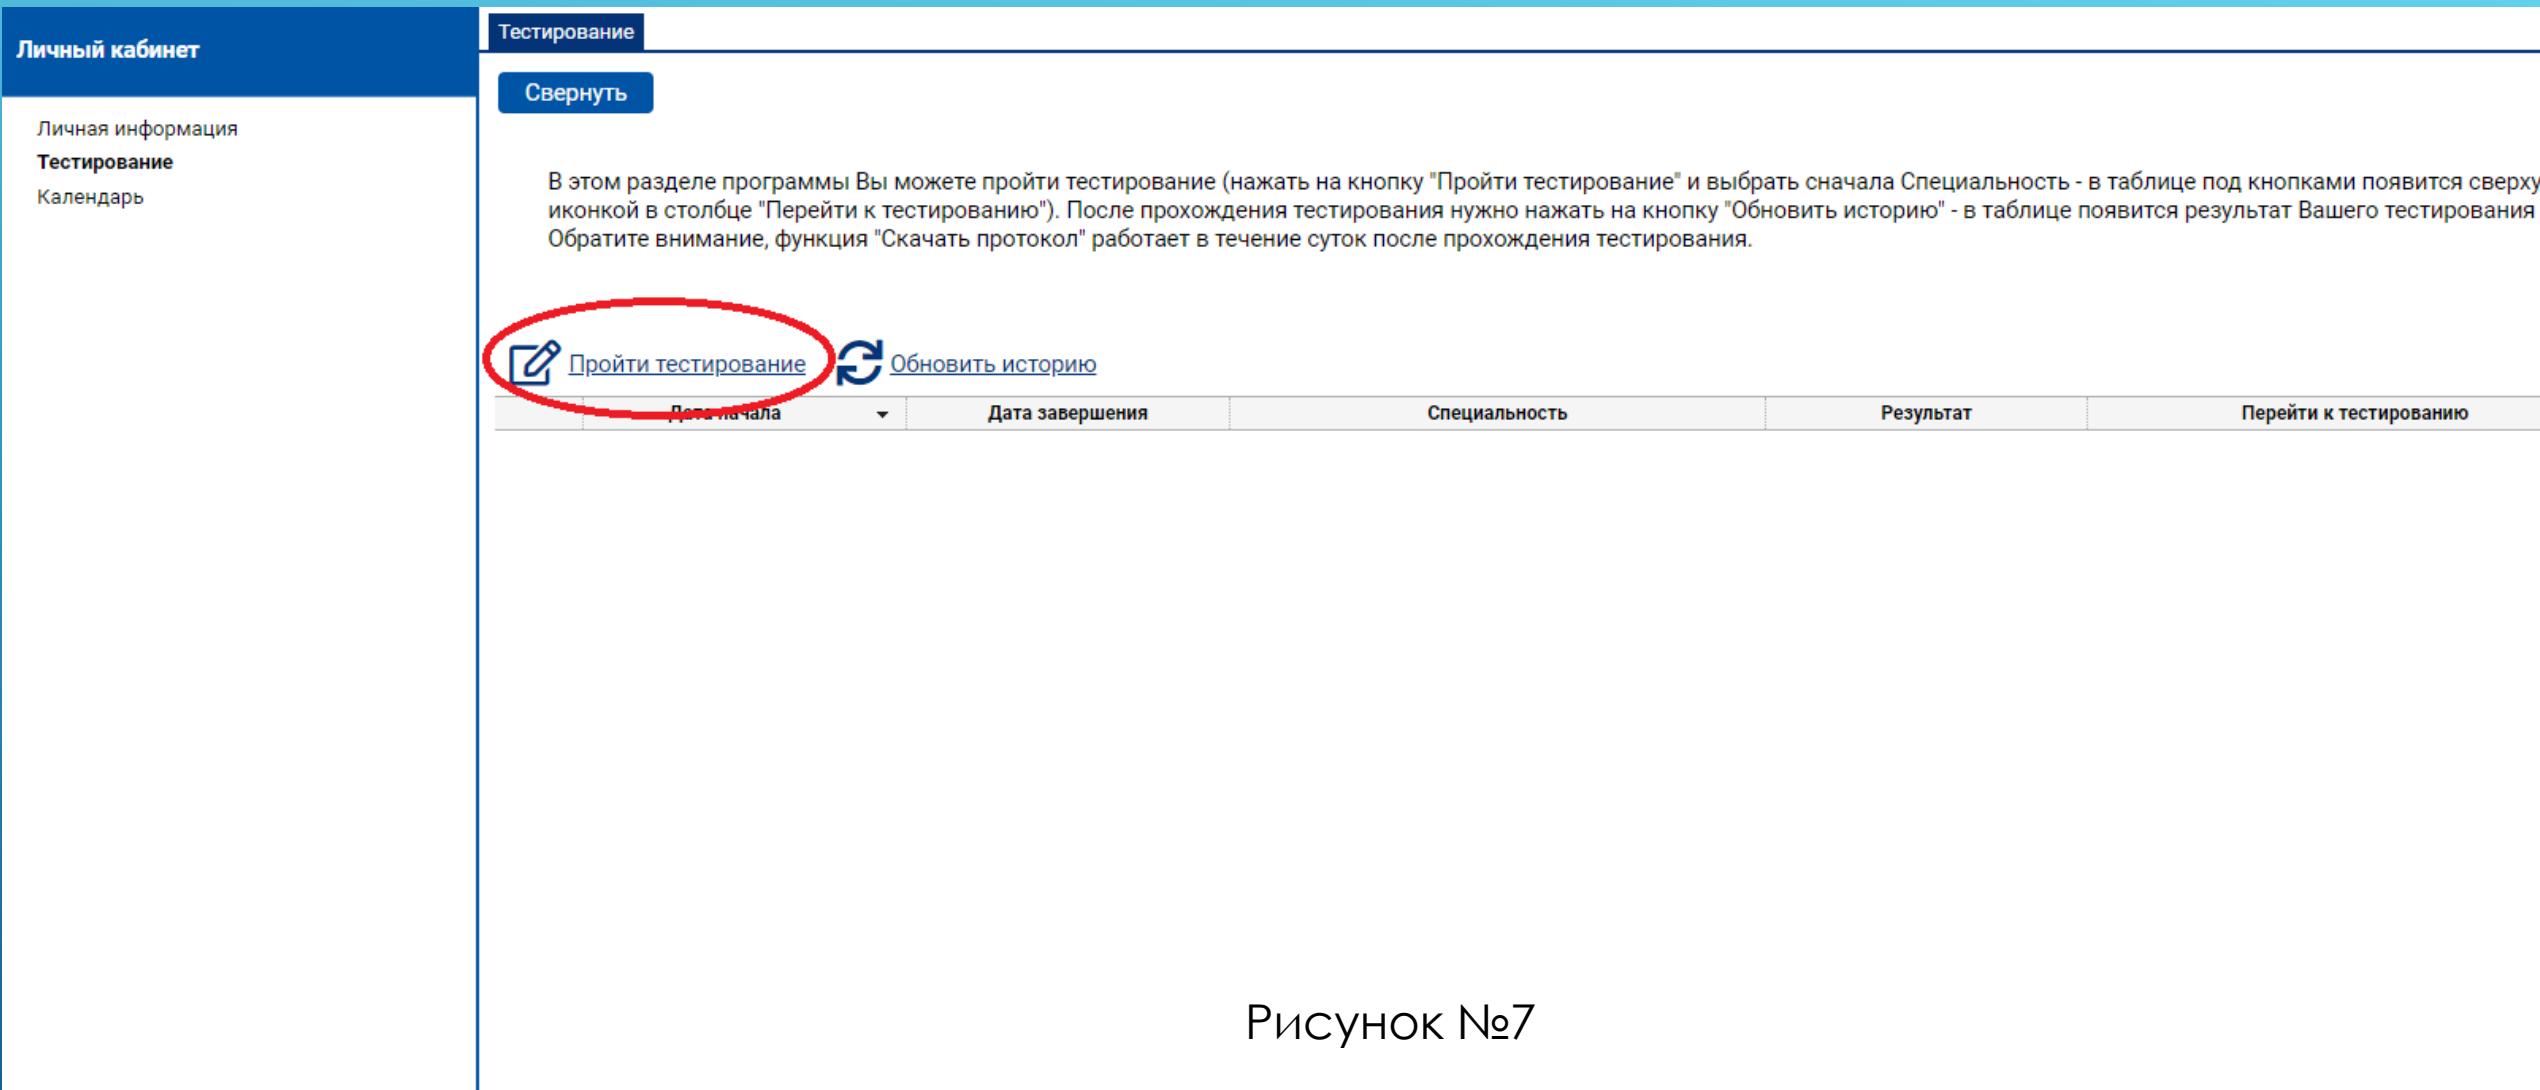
Личный кабинет

Личная информация
Тестирование
Календарь

Тестирование

Свернуть

В этом разделе программы Вы можете пройти тестирование (нажать на кнопку "Пройти тестирование" и выбрать сначала Специальность - в таблице под кнопками появится сверху иконкой в столбце "Перейти к тестированию"). После прохождения тестирования нужно нажать на кнопку "Обновить историю" - в таблице появится результат Вашего тестирования Обратите внимание, функция "Скачать протокол" работает в течение суток после прохождения тестирования.

Пройти тестирование Обновить историю

| | Дата начала | Дата завершения | Специальность | Результат | Перейти к тестированию |
|---|---|---|---|---|---|

Рисунок №7